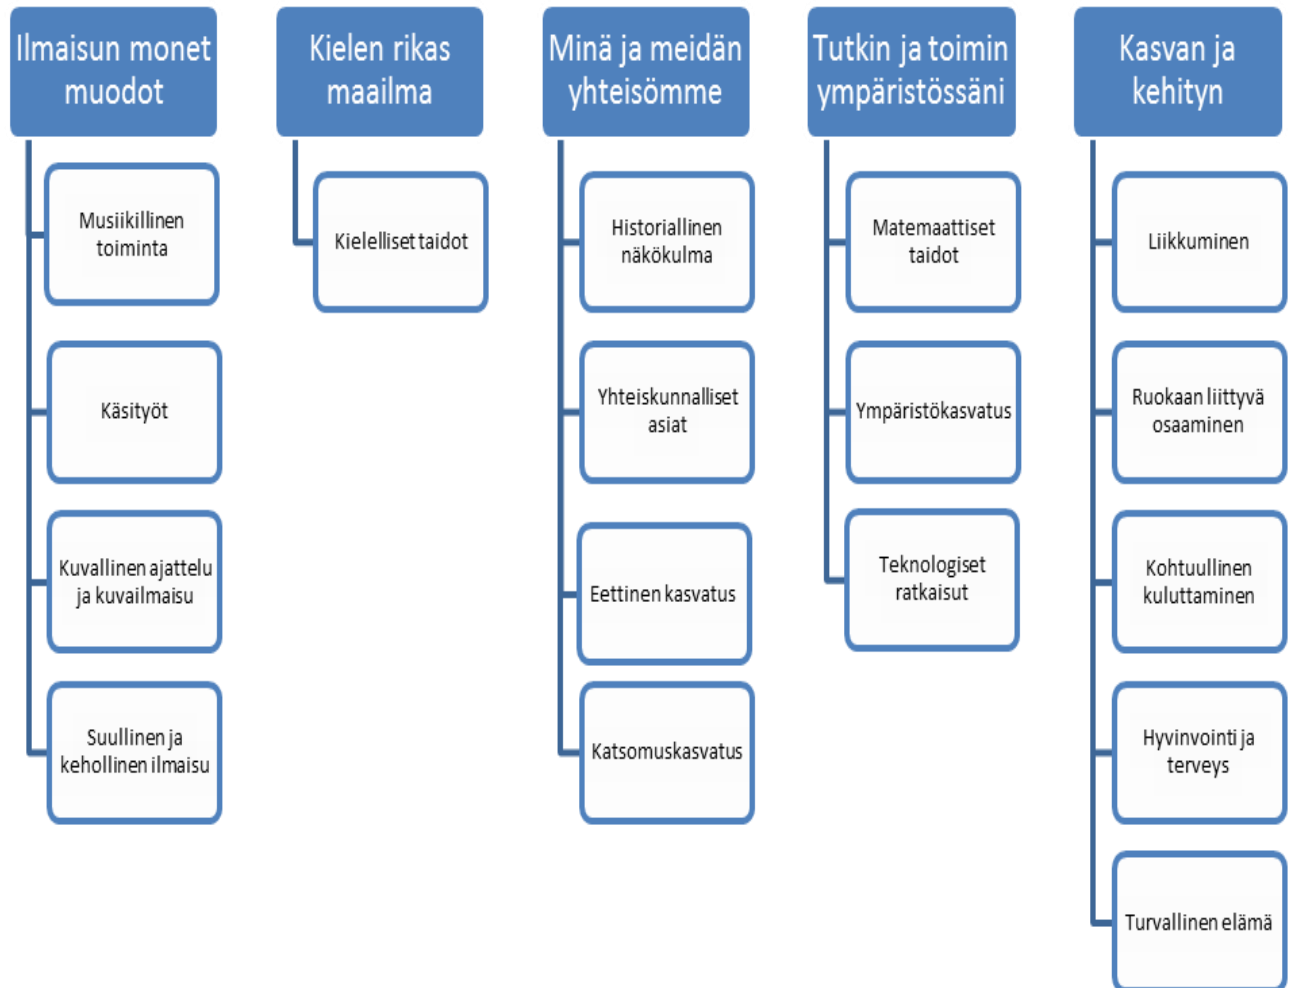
Ilmaisun monet muodot

Musiikillinen toiminta

Käsityöt

Kuvallinen ajattelu ja kuvailmaisu

Suullinen ja kehollinen ilmaisu

Kielen rikas maailma

Kielelliset taidot

Minä ja meidän yhteisömme

Historiallinen näkökulma

Yhteiskunnalliset asiat

Eettinen kasvatus

Katsomuskasvatus

Tutkin ja toimin ympäristössäni

Matemaattiset taidot

Ympäristökasvatus

Teknologiset ratkaisut

Kasvan ja kehityn

Liikkuminen

Ruokaan liittyvä osaaminen

Kohtuullinen kuluttaminen

Hyvinvointi ja terveys

Turvallinen elämä